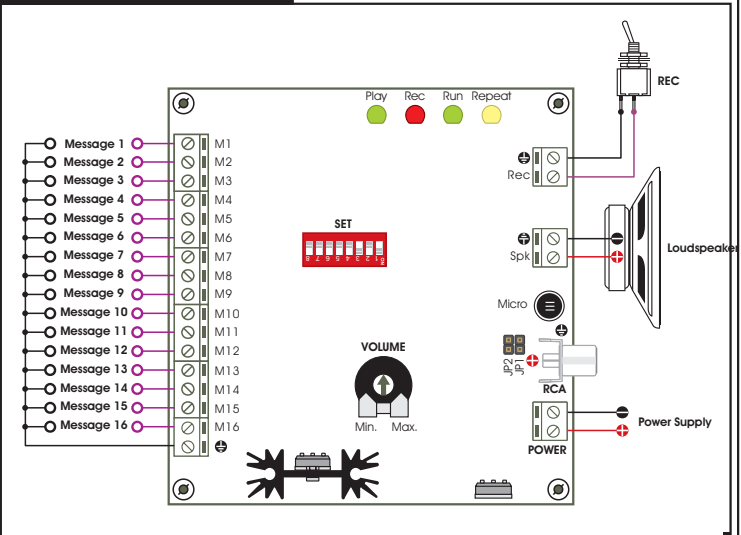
REC

Play Rec Run Repeat

Message 1 M1
Message 2 M2
Message 3 M3
Message 4 M4
Message 5 M5
Message 6 M6
Message 7 M7
Message 8 M8
Message 9 M9
Message 10 M10
Message 11 M11
Message 12 M12
Message 13 M13
Message 14 M14
Message 15 M15
Message 16 M16

SET

8 7 6 5 4 3 2 1 ON

Rec

Spk

Loudspeaker

Micro

JP2 JP1

RCA

VOLUME

Min. Max.

Power Supply

POWER